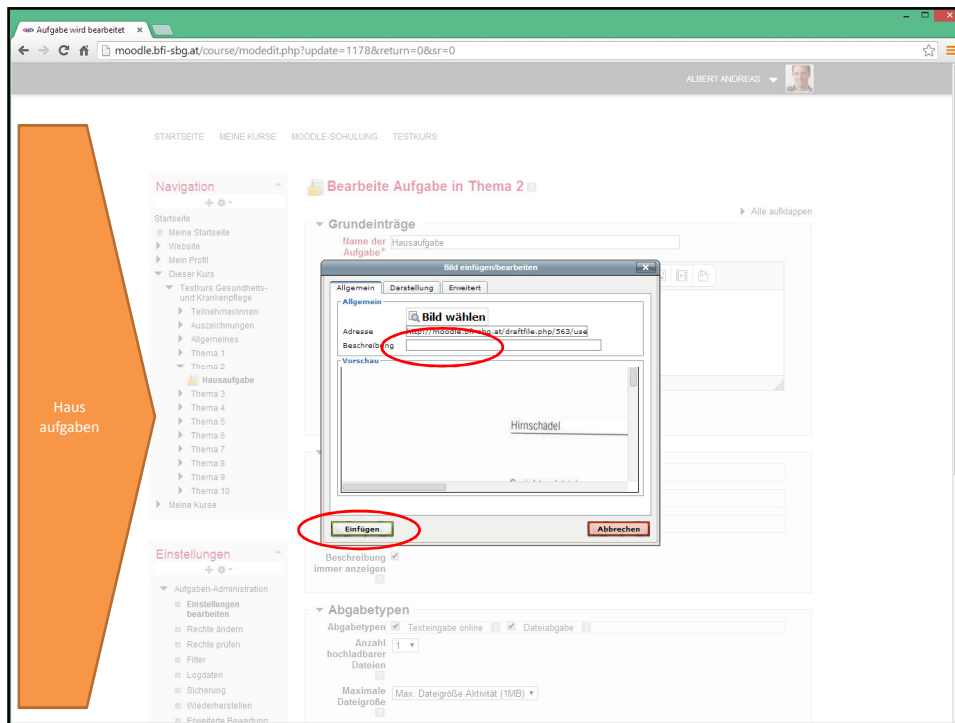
Aufgabe wird bearbeitet ×

moodle.bfi-sbg.at/course/modedit.php?update=1178&return=0&sr=0

ALBERT ANDREAS

STARTSEITE MEINE KURSE MOODLE-SCHULUNG TESTKURS

Haus aufgaben

Navigation

Startseite
Meine Startseite
Website
Mein Profil
Dieser Kurs
Testkurs Gesundheits- und Krankenpflege
Teilnehmer/innen
Auszeichnungen
Allgemeines
Thema 1
Thema 2
Hausaufgabe
Thema 3
Thema 4
Thema 5
Thema 6
Thema 7
Thema 8
Thema 9
Thema 10
Meine Kurse

Einstellungen

Aufgaben-Administration
Einstellungen bearbeiten
Rechte ändern
Rechte prüfen
Filter
Logdaten
Sicherung
Wiederherstellen
Erweiterte Bewertung

Bearbeite Aufgabe in Thema 2

Alle aufklappen

Grundeinträge

Name der Aufgabe*
Hausaufgabe

Bild einfügen/bearbeiten

Allgemein Darstellung Erweitert

Allgemein

Bild wählen

Adresse http://moodle.bfi-sbg.at/draftfile.php/563/use

Beschreibung

Vorschau

Hirnschädel

Einfügen

Abbrechen

Beschreibung immer anzeigen

Abgabetypen

Abgabetypen Texteingabe online Dateiabgabe

Anzahl hochladbarer Dateien 1

Maximale Dateigröße Max. Dateigröße Aktivität (1MB)